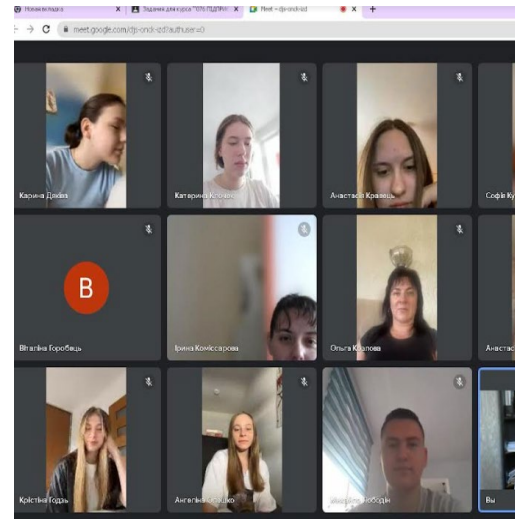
Нова вкладка × Задания для курса "10% ПІДПРИ × Meet – djs-orod-sdf × +

← → C meet.google.com/djs-orod-sdf?authuser=0

B

Карина Дзюба

Катерина Котвіч

Анастасія Кравець

Софія Ку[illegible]

Віталіна Горобець

Ірина Комісарова

Ольга Козлова

Анастас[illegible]

Крістіна Гордь

Ангеліна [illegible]шко

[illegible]

Вы